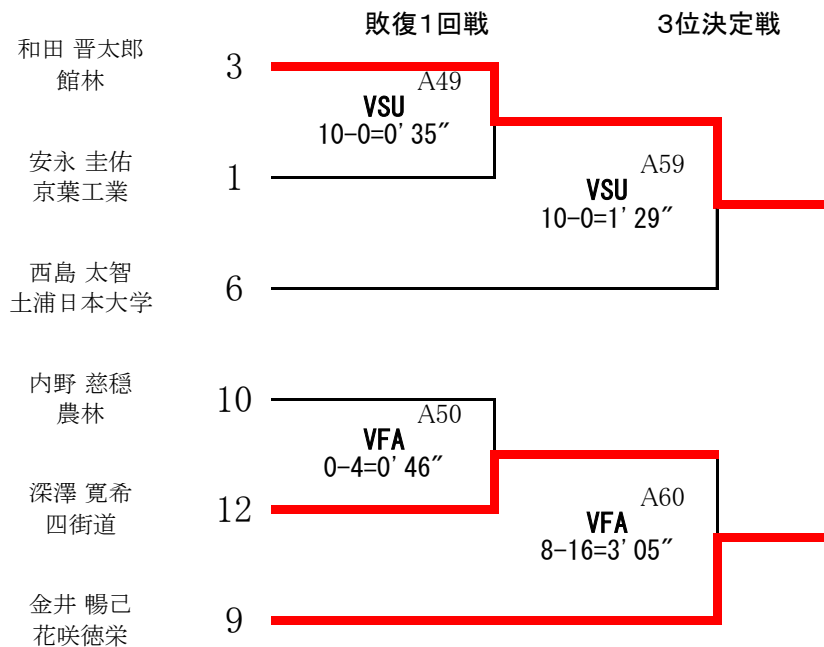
敗復1回戦

3位決定戦

和田 晋太郎
館林

3

A49
VSU
10-0=0'35″

安永 圭佑
京葉工業

1

A59
VSU
10-0=1'29″

西島 太智
土浦日本大学

6

内野 慈穏
農林

10

A50
VFA
0-4=0'46″

深澤 寛希
四街道

12

A60
VFA
8-16=3'05″

金井 暢己
花咲徳栄

9